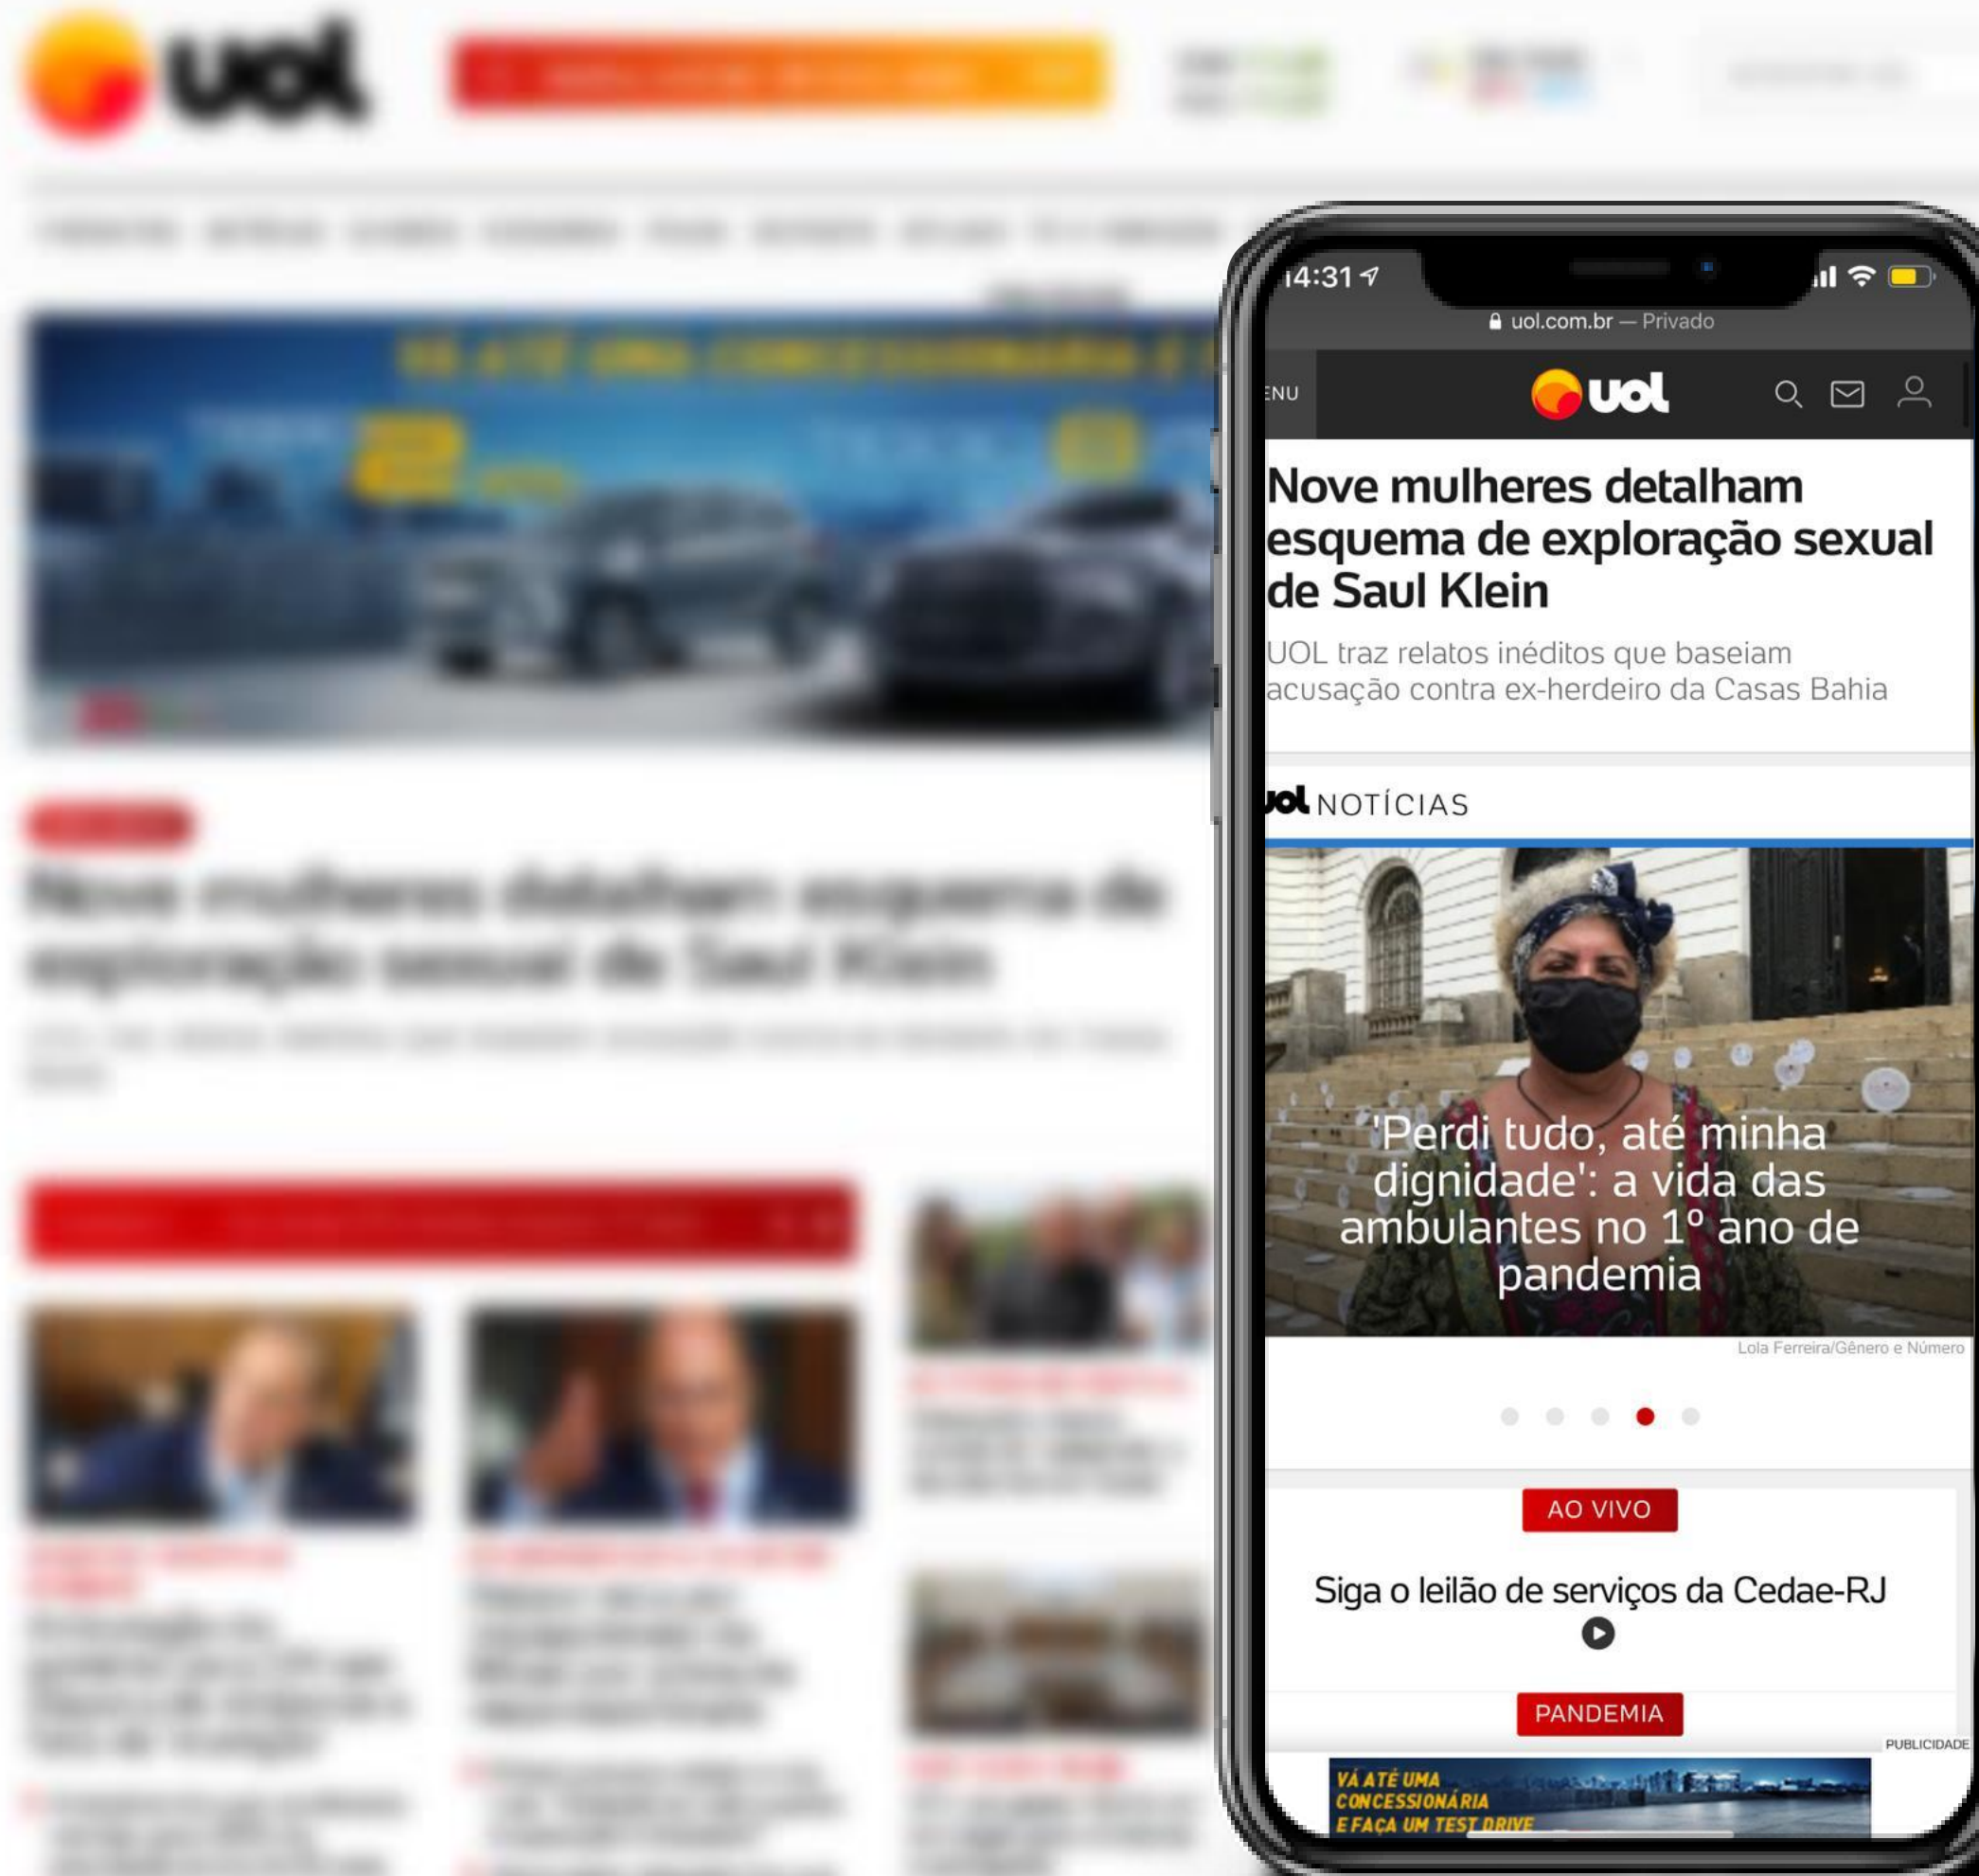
uol

14:31

uol.com.br — Privado

ENU

uol

Nove mulheres detalham esquema de exploração sexual de Saul Klein

UOL traz relatos inéditos que baseiam acusação contra ex-herdeiro da Casas Bahia

uol NOTÍCIAS

'Perdi tudo, até minha dignidade': a vida das ambulantes no 1º ano de pandemia

Lola Ferreira/Gênero e Número

AO VIVO

Siga o leilão de serviços da Cedae-RJ

PANDEMIA

PUBLICIDADE

VÁ ATÉ UMA CONCESSIONÁRIA E FAÇA UM TEST DRIVE